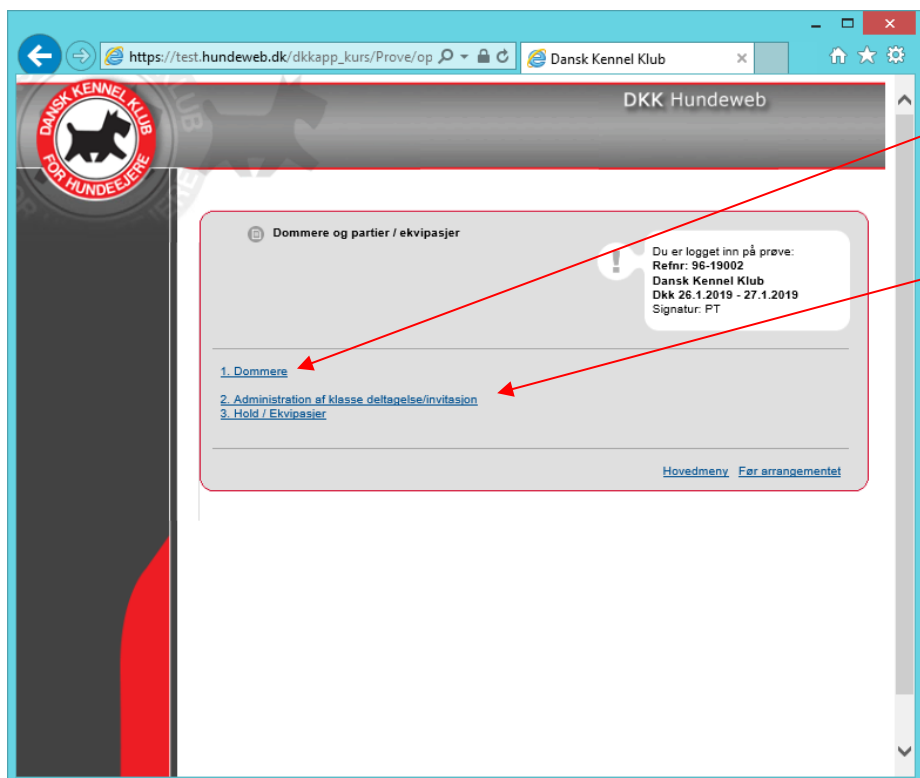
https://test.hundeweb.dk/dkkapp_kurs/Prove/op

Dansk Kennel Klub

DANSK KENNEL KLUB FOR HUNDEEJERE

DKK Hundeweb

Dommere og partier / ekvipasjer

Du er logget inn på prøve:
Refnr: 96-19002
Dansk Kennel Klub
Dkk 26.1.2019 - 27.1.2019
Signatur: PT

1. Dommere

2. Administration af klasse deltagelse/invitasjon
3. Hold / Ekvipasjer

Hovedmeny Før arrangementet